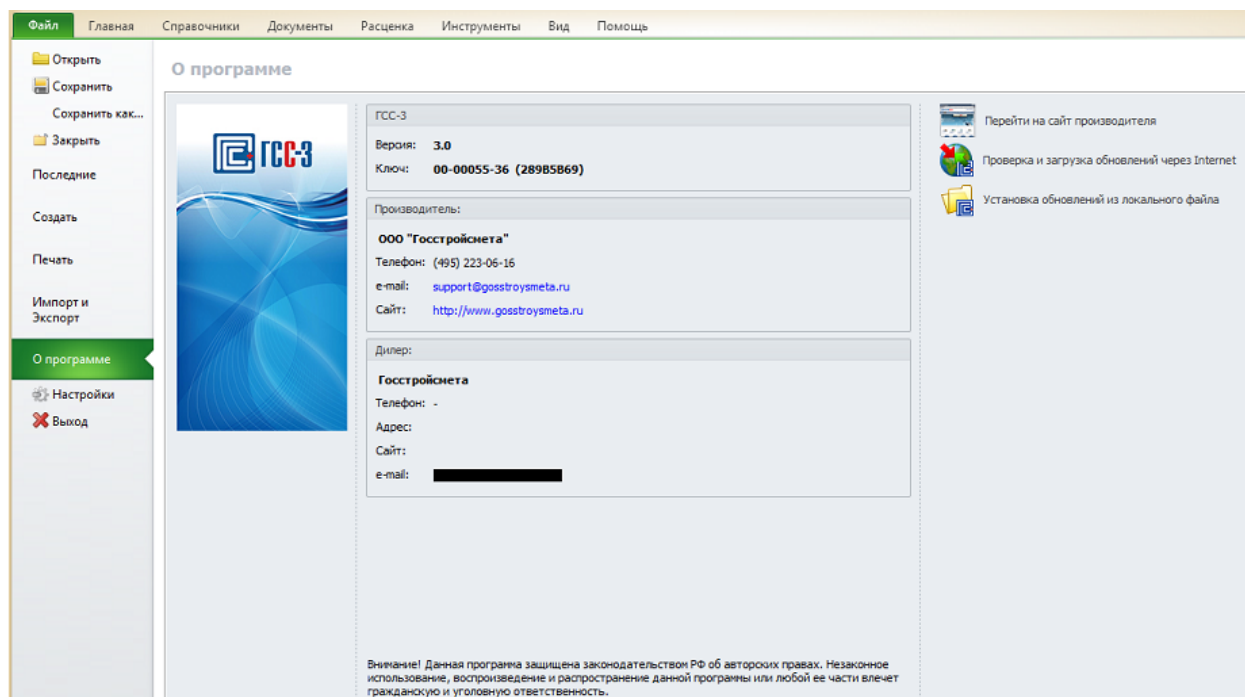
Файл Главная Справочники Документы Расценка Инструменты Вид Помощь

Открыть
Сохранить
Сохранить как...
Закрыть
Последние
Создать
Печать
Импорт и Экспорт
О программе
Настройки
Выход

О программе

ГСС-3

ГСС-3
Версия: 3.0
Ключ: 00-00055-36 (289B5B69)

Производитель:
ООО "Госстройсмета"
Телефон: (495) 223-06-16
e-mail: support@gosstroysmeta.ru
Сайт: http://www.gosstroysmeta.ru

Дилер:
Госстройсмета
Телефон: -
Адрес:
Сайт:
e-mail:

Перейти на сайт производителя
Проверка и загрузка обновлений через Internet
Установка обновлений из локального файла

Внимание! Данная программа защищена законодательством РФ об авторских правах. Незаконное использование, воспроизведение и распространение данной программы или любой ее части влечет гражданскую и уголовную ответственность.